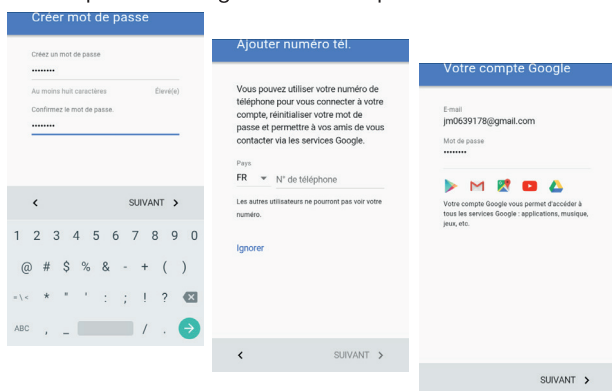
Créer mot de passe

Créez un mot de passe
••••••••
Au moins huit caractères Élevé(e)
Confirmez le mot de passe.
••••••••

<
SUIVANT >

1 2 3 4 5 6 7 8 9 0
@ # $ % & - + ( )
=\< * " ' : ; ! ?
ABC , _ / .

Ajouter numéro tél.

Vous pouvez utiliser votre numéro de téléphone pour vous connecter à votre compte, réinitialiser votre mot de passe et permettre à vos amis de vous contacter via les services Google.

Pays
FR
N° de téléphone

Les autres utilisateurs ne pourront pas voir votre numéro.

Ignorer

<
SUIVANT >

Votre compte Google

E-mail
jm0639178@gmail.com
Mot de passe
••••••••

Votre compte Google vous permet d'accéder à tous les services Google : applications, musique, jeux, etc.

SUIVANT >